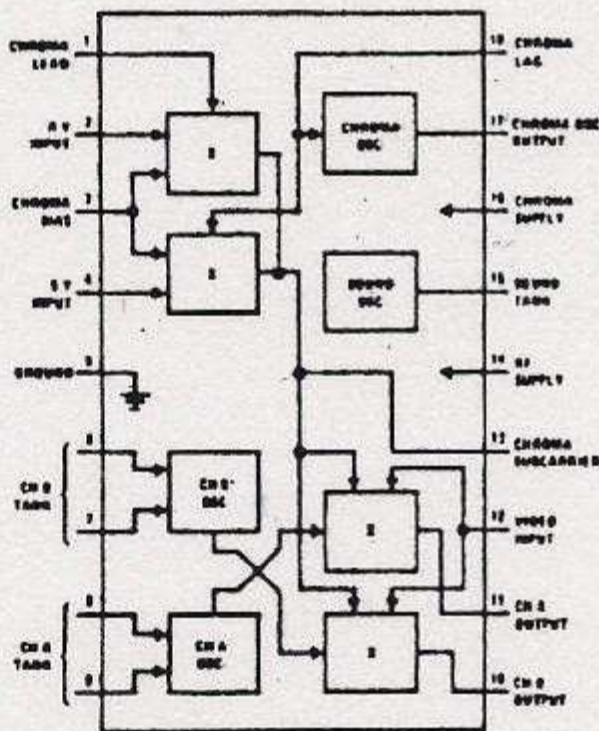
CHROMA LEAD 1
R-Y INPUT 2
CHROMA BIAS 3
B-Y INPUT 4
GROUND 5
CH 3 TANK 6
7
CH 4 TANK 8
9
Σ
Σ
CHROMA OSC
SOUND OSC
CH 3 OSC
CH 4 OSC
Σ
Σ
18 CHROMA LAG
17 CHROMA OSC OUTPUT
16 CHROMA SUPPLY
15 SOUND TANK
14 RF SUPPLY
13 CHROMA SUBCARRIER
12 VIDEO INPUT
11 CH 3 OUTPUT
10 CH 4 OUTPUT